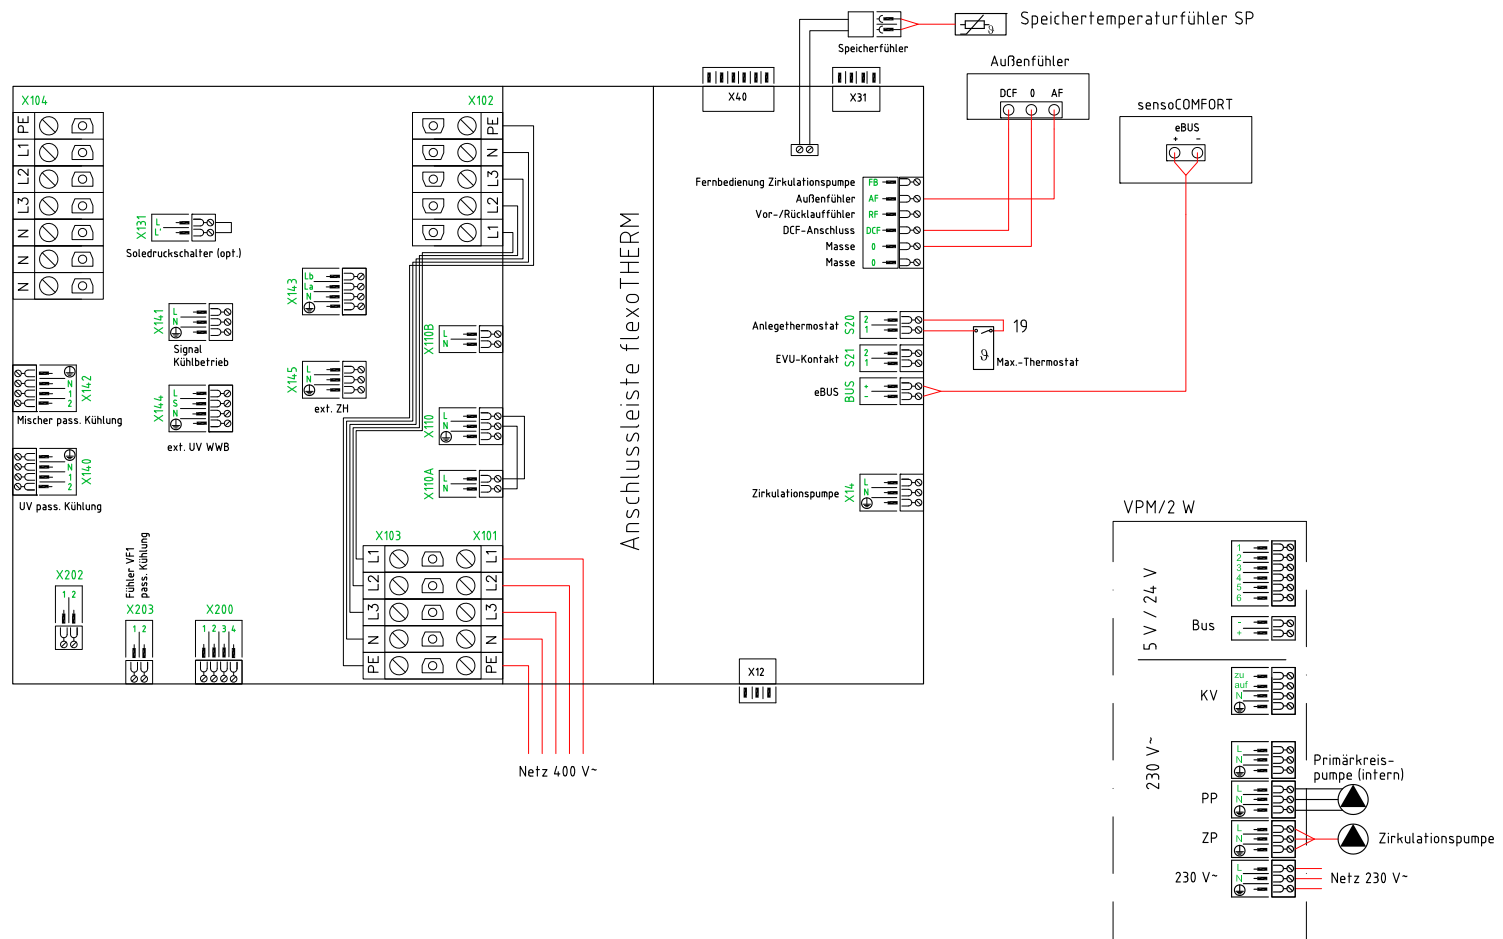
Speichertemperaturfühler SP
Speicherfühler
Außenfühler
DCF 0 AF
sensoCOMFORT
eBUS
+ -
X40
X31
X104
PE
L1
L2
L3
N
N
N
X102
PE
N
L3
L2
L1
X131
L
L'
Soledruckschalter (opt.)
X143
Lb
La
N
X141
L
N
Signal Kühlbetrieb
X145
L
N
ext. ZH
X142
N
1
2
Mischer pass. Kühlung
X144
L
S
N
ext. UV WWB
X140
N
1
2
UV pass. Kühlung
X110B
L
N
X110
L
N
X110A
L
N
Anschlussleiste flexoTHERM
Fernbedienung Zirkulationspumpe FB
Außenfühler AF
Vor-/Rücklauffühler RF
DCF-Anschluss DCF
Masse 0
Masse 0
Anlegethermostat S20
2
1
19
Max.-Thermostat
EVU-Kontakt S21
2
1
eBUS BUS
+
-
Zirkulationspumpe X14
L
N
X202
1 2
Fühler VF1 pass. Kühlung
X203
1 2
X200
1 2 3 4
X103
X101
L1
L2
L3
N
PE
L1
L2
L3
N
PE
X12
Netz 400 V~
VPM/2 W
5 V / 24 V
1
2
3
4
5
6
Bus
-
+
KV
zu
auf
N
230 V~
L
N
Primärkreis-pumpe (intern)
PP
L
N
ZP
L
N
Zirkulationspumpe
230 V~
L
N
Netz 230 V~